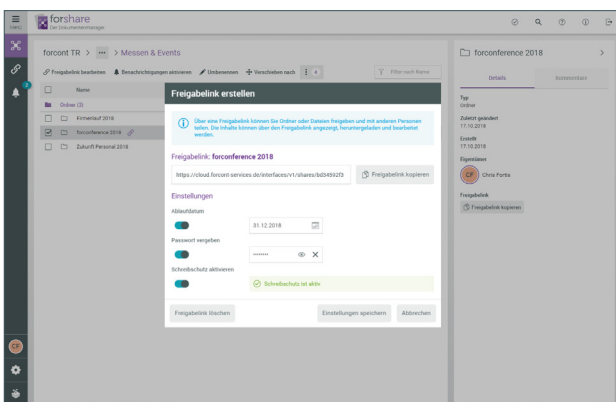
Menü

forshare
Der Dokumentenmanager

forcont TR > ··· > Messen & Events

Freigabelink bearbeiten  Benachrichtigungen aktivieren  Umbenennen  Verschieben nach

Filter nach Name

Name

Ordner (3)

Firmenlauf 2018

forconference 2018

Zukunft Personal 2018

Freigabelink erstellen

Über eine Freigabelink können Sie Ordner oder Dateien freigeben und mit anderen Personen teilen. Die Inhalte können über den Freigabelink angezeigt, heruntergeladen und bearbeitet werden.

Freigabelink: forconference 2018

https://cloud.forcont-services.de/interfaces/v1/shares/bd34592f3

Freigabelink kopieren

Einstellungen

Ablaufdatum

31.12.2018

Passwort vergeben

••••••••

Schreibschutz aktivieren

Schreibschutz ist aktiv

Freigabelink löschen

Einstellungen speichern

Abbrechen

forconference 2018

Details

Notizen/Infos

Typ
Ordner

Zuletzt geändert
17.10.2018

Erstellt
17.10.2018

Eigentümer
CF Chris Forbs

Freigabelink
Freigabelink kopieren

CF